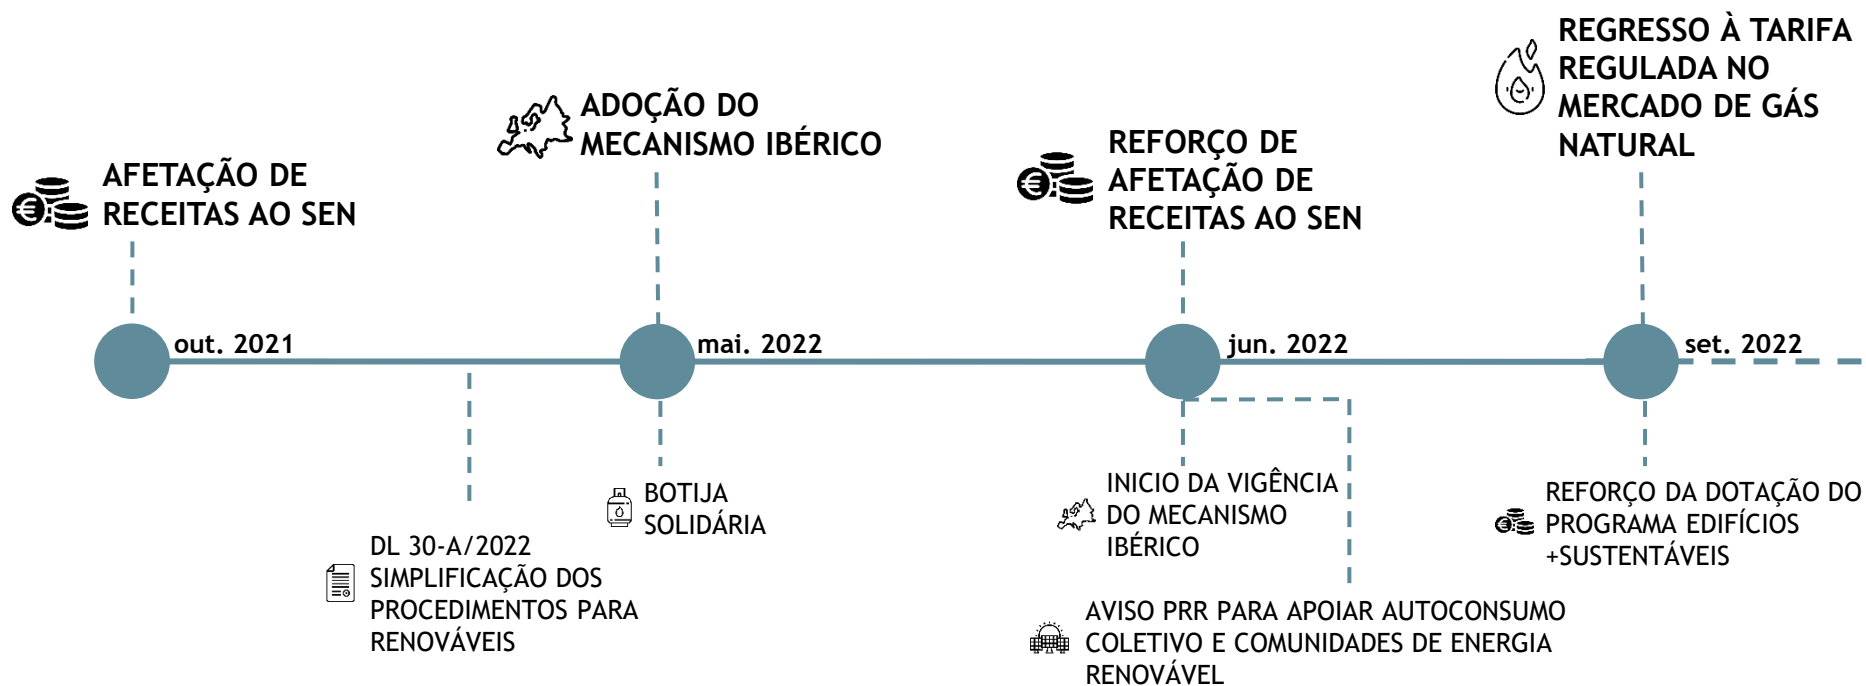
AFETAÇÃO DE RECEITAS AO SEN

ADOÇÃO DO MECANISMO IBÉRICO

REFORÇO DE AFETAÇÃO DE RECEITAS AO SEN

REGRESSO À TARIFA REGULADA NO MERCADO DE GÁS NATURAL

out. 2021

mai. 2022

jun. 2022

set. 2022

DL 30-A/2022 SIMPLIFICAÇÃO DOS PROCEDIMENTOS PARA RENOVÁVEIS

BOTIJA SOLIDÁRIA

INICIO DA VIGÊNCIA DO MECANISMO IBÉRICO

AVISO PRR PARA APOIAR AUTOCONSUMO COLETIVO E COMUNIDADES DE ENERGIA RENOVÁVEL

REFORÇO DA DOTAÇÃO DO PROGRAMA EDIFÍCIOS +SUSTENTÁVEIS